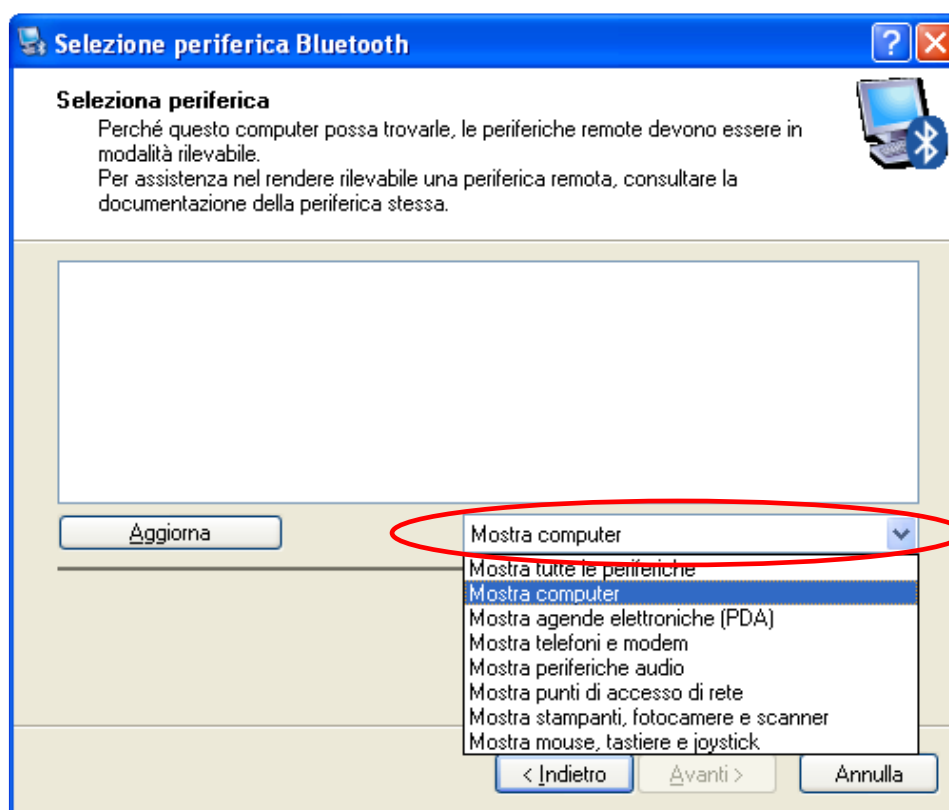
Selezione periferica Bluetooth

Seleziona periferica

Perché questo computer possa trovarle, le periferiche remote devono essere in modalità rilevabile.

Per assistenza nel rendere rilevabile una periferica remota, consultare la documentazione della periferica stessa.

Aggiorna

Mostra computer

Mostra tutte le periferiche
Mostra computer
Mostra agende elettroniche (PDA)
Mostra telefoni e modem
Mostra periferiche audio
Mostra punti di accesso di rete
Mostra stampanti, fotocamere e scanner
Mostra mouse, tastiere e joystick

< Indietro
Avanti >
Annulla